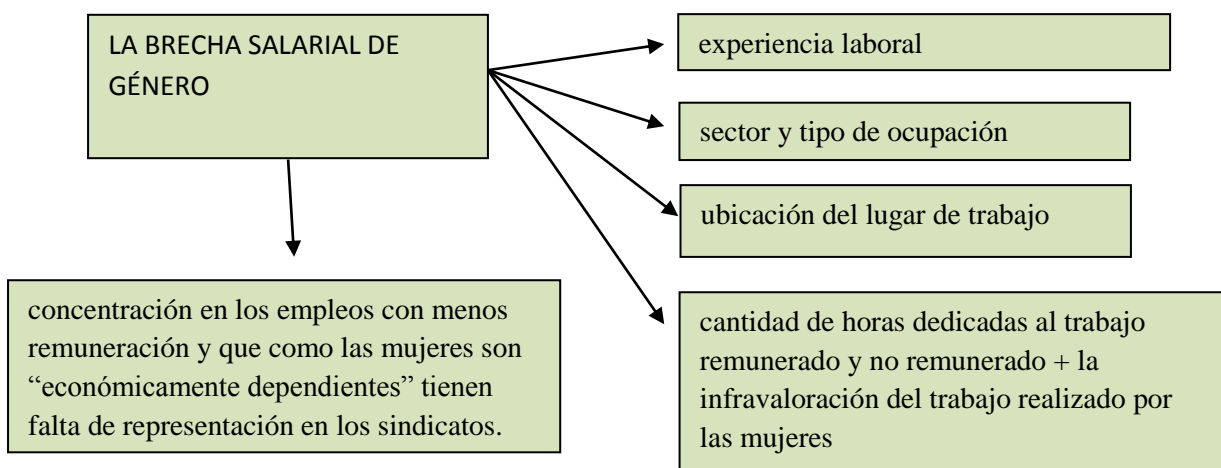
LA BRECHA SALARIAL DE GÉNERO

experiencia laboral

sector y tipo de ocupación

ubicación del lugar de trabajo

cantidad de horas dedicadas al trabajo remunerado y no remunerado + la infravaloración del trabajo realizado por las mujeres

concentración en los empleos con menos remuneración y que como las mujeres son “económicamente dependientes” tienen falta de representación en los sindicatos.